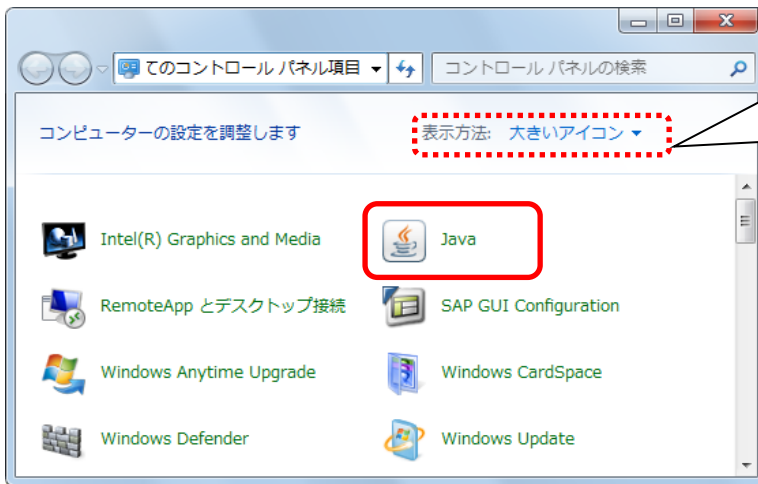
てのコントロール パネル項目

コントロール パネルの検索

コンピューターの設定を調整します

表示方法: 大きいアイコン ▾

Intel(R) Graphics and Media

Java

RemoteApp とデスクトップ接続

SAP GUI Configuration

Windows Anytime Upgrade

Windows CardSpace

Windows Defender

Windows Update